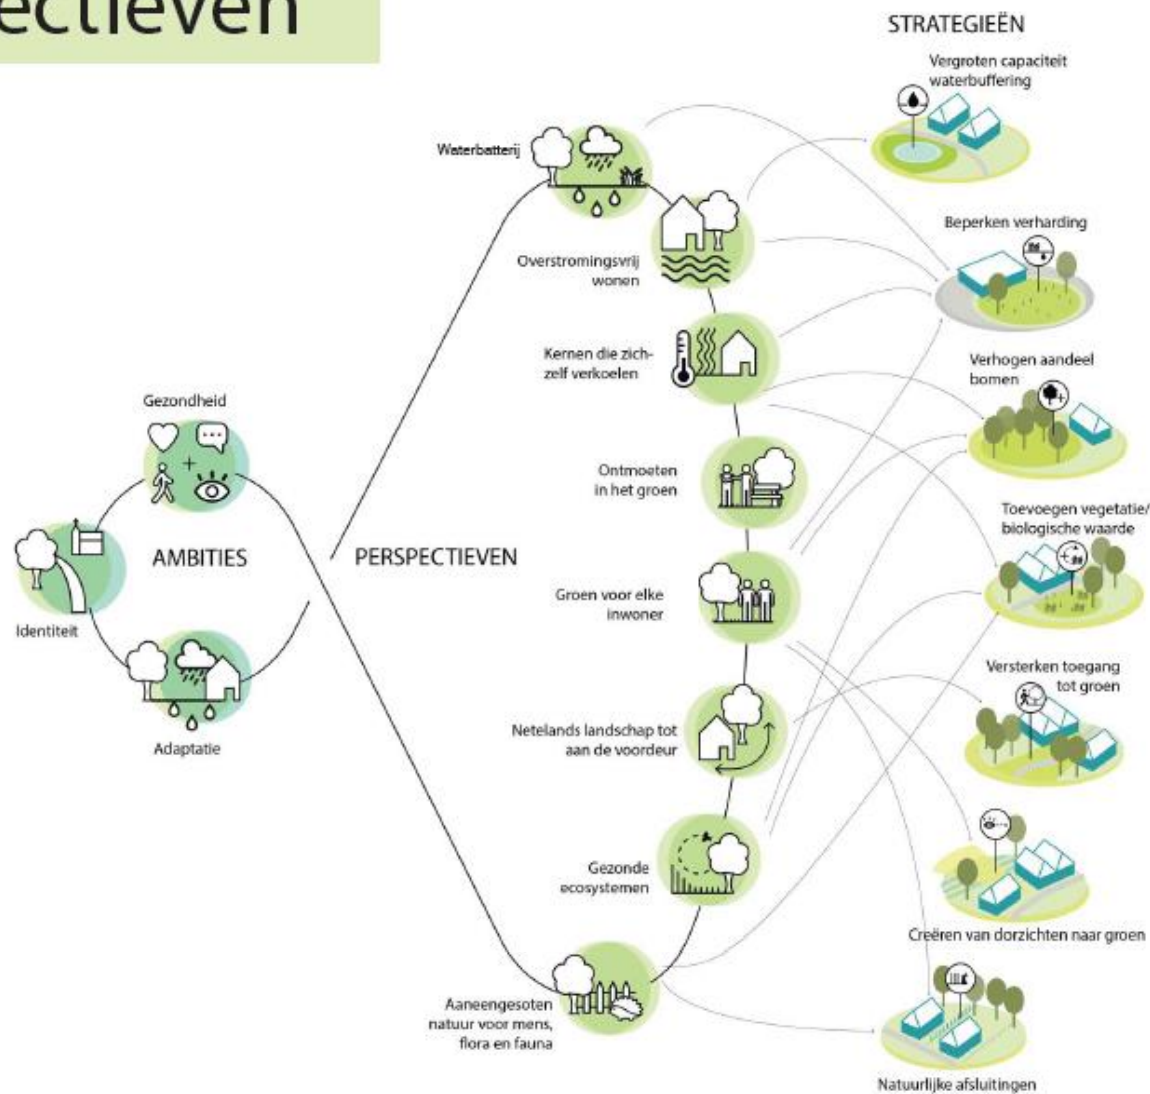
ectieven

STRATEGIEËN

Vergroten capaciteit waterbuffering

Waterbatterij

Beperken verharding

Overstromingsvrij wonen

Kernen die zichzelf verkoelen

Verhogen aandeel bomen

Gezondheid

Ontmoeten in het groen

Toevoegen vegetatie/ biologische waarde

AMBITIES

PERSPECTIEVEN

Groen voor elke inwoner

Identiteit

Versterken toegang tot groen

Adaptatie

Netelands landschap tot aan de voordeur

Gezonde ecosystemen

Creëren van dorzichten naar groen

Aaneengesoten natuur voor mens, flora en fauna

Natuurlijke afsluitingen